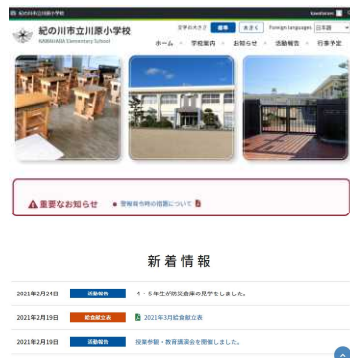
紀の川市立川原小学校 Kawahara

紀の川市立川原小学校
KAWAHARA Elementary School

文字の大きさ 標準 大きく Foreign languages 日本語

ホーム 学校案内 お知らせ 活動報告 行事予定

重要なお知らせ
警報発令時の措置について

新着情報

2021年2月24日 活動報告 4・5年生が防災倉庫の見学をしました。

2021年2月19日 給食献立表 2021年3月給食献立表

2021年2月19日 活動報告 授業参観・教育講演会を開催しました。